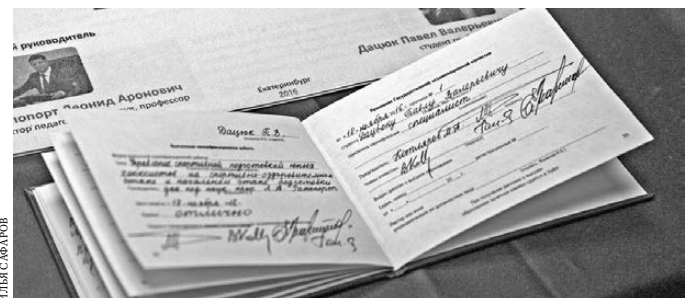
й руководитель
папорт Леонид Аронович
...рт педаго... , профессор
Екатеринбург
2016
Дацюк Павел Валерьев...
Студент ...
Дацюк П.В.
Выпускная квалификационная работа
Управление спортивной подготовкой юных хоккеистов на спортивно-оздоровительном этапе и начальном этапе подготовки
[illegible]
отлично
Решением Государственной экзаменационной комиссии
от «18» ноября 2016 г.
Дацюку Павлу Валерьевичу
специалист
Котляров
ИЛЬЯ САФАРОВ